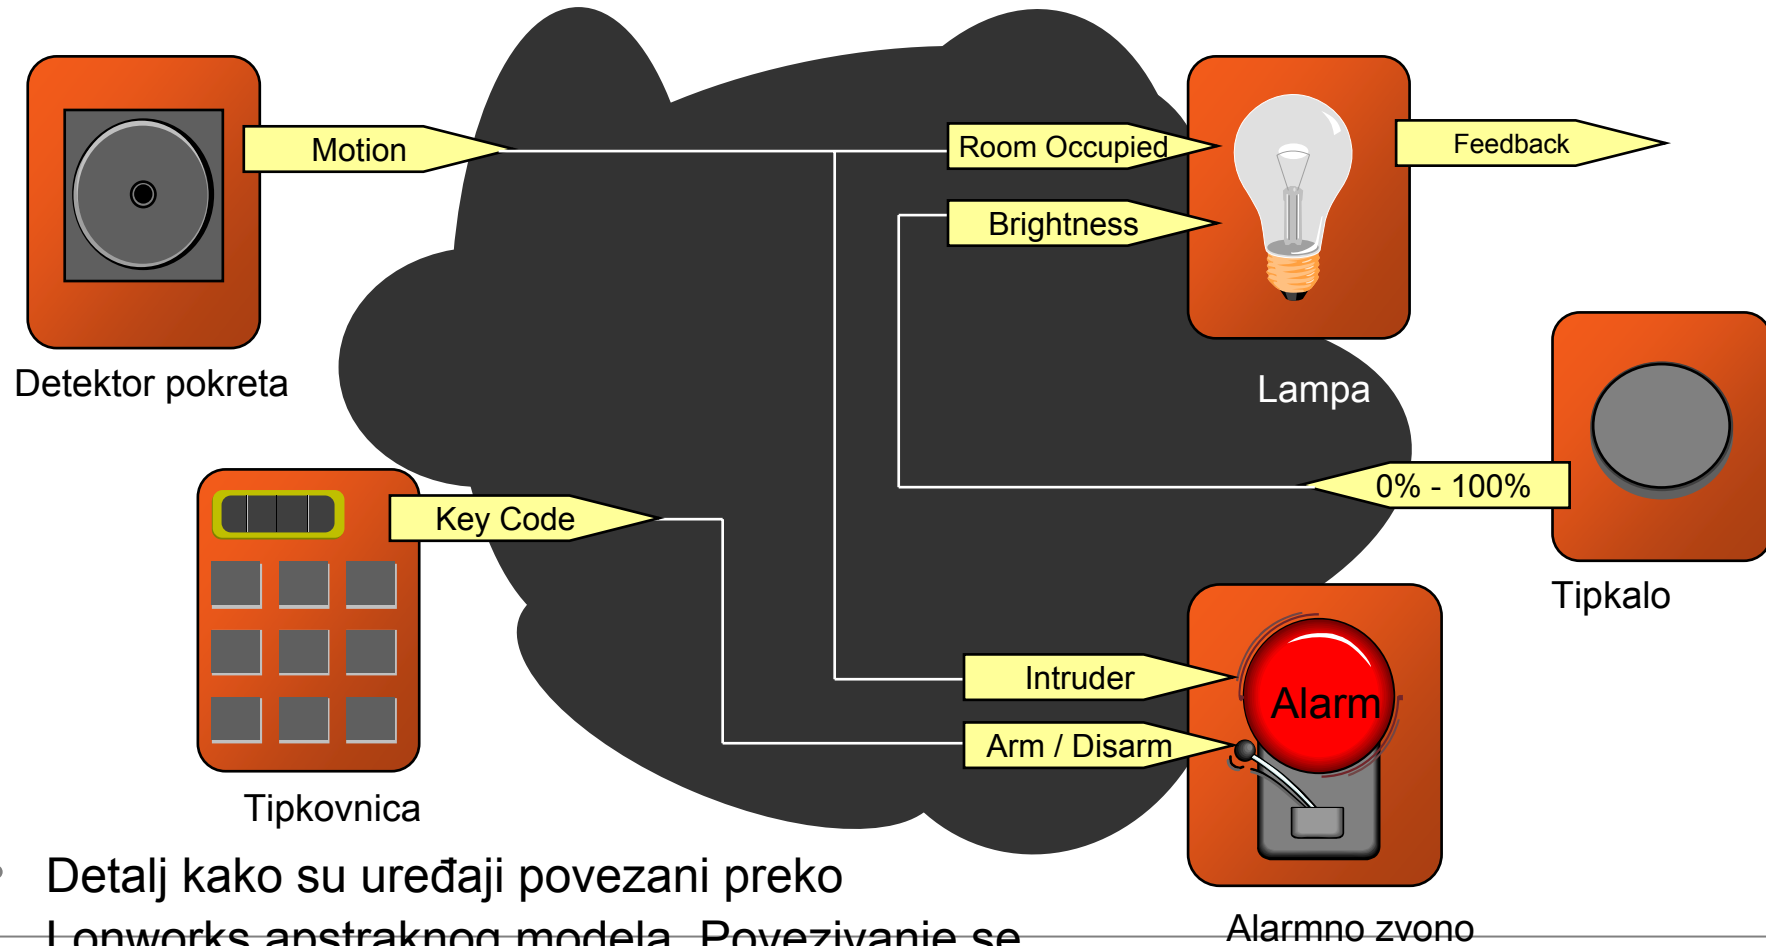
Motion

Detektor pokreta

Room Occupied

Brightness

Feedback

Lampa

0% - 100%

Tipkalo

Key Code

Tipkovnica

Intruder

Arm / Disarm

Alarm

Alarmno zvono

Detalj kako su uređaji povezani preko Lonworks apstraknog modela. Povezivanje se